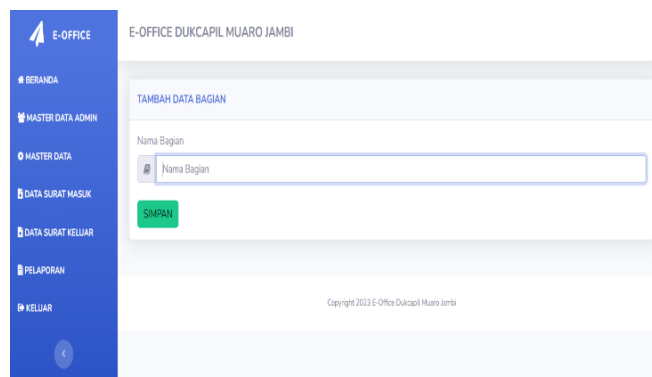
E-OFFICE

BERANDA

MASTER DATA ADMIN

MASTER DATA

DATA SURAT MASUK

DATA SURAT KELUAR

PELAPORAN

KELUAR

E-OFFICE DUKCAPIL MUARO JAMBI

TAMBAH DATA BAGIAN

Nama Bagian

Nama Bagian

SIMPAN

Copyright 2023 E-Office Dukcapil Muaro Jambi